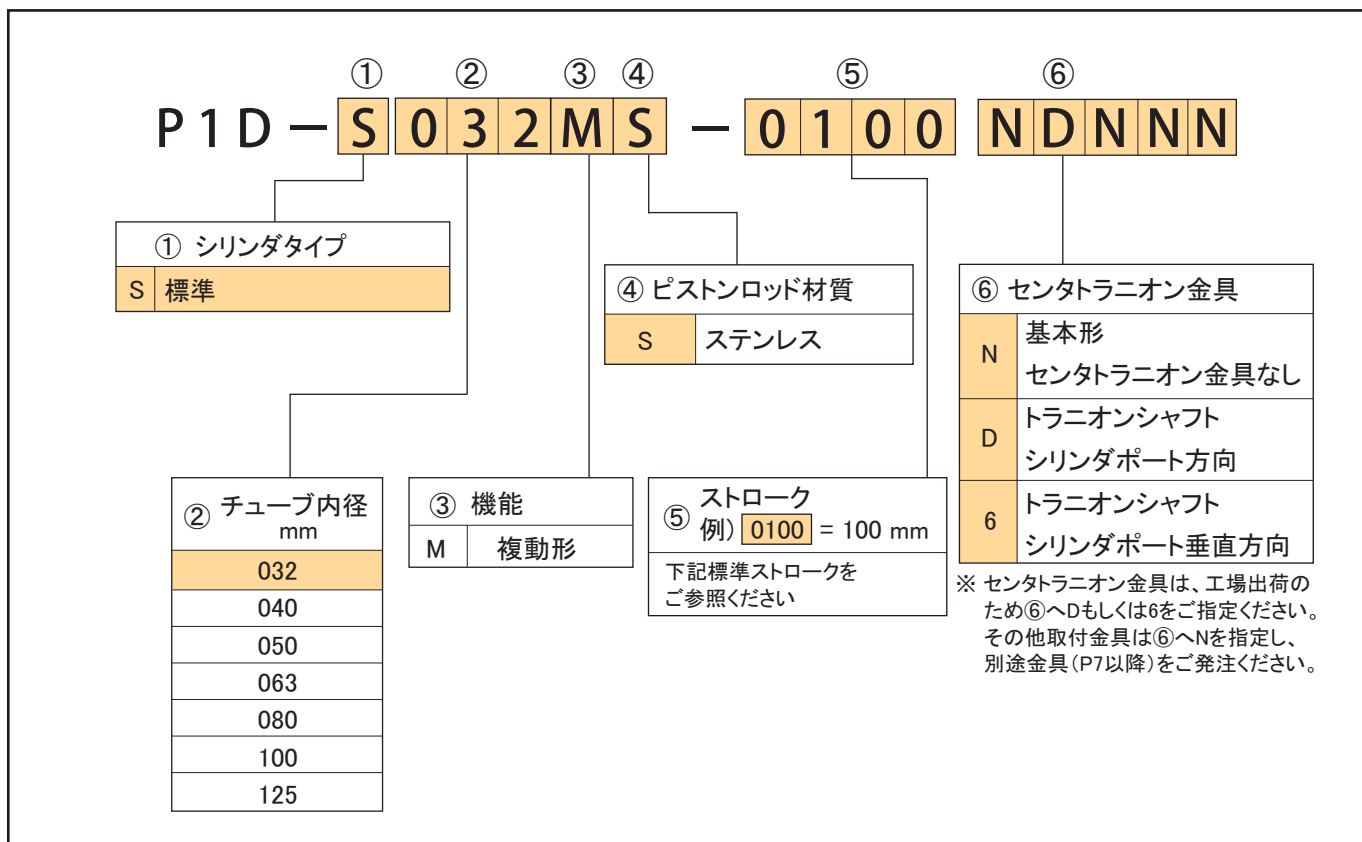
① ② ③ ④ ⑤ ⑥

P1D－S 0 3 2 M S －0 1 0 0 N D N N N

| ① シリンダタイプ | |
|---|---|
| S | 標準 |

| ④ ピストンロッド材質 | |
|---|---|
| S | ステンレス |

| ⑥ センタトラニオン金具 | |
|---|---|
| N | 基本形 センタトラニオン金具なし |
| D | トラニオンシャフト シリンダポート方向 |
| 6 | トラニオンシャフト シリンダポート垂直方向 |

※ センタトラニオン金具は、工場出荷のため⑥へDもしくは6をご指定ください。その他取付金具は⑥へNを指定し、別途金具（P7以降）をご発注ください。

| ② チューブ内径 mm |
|---|
| 032 |
| 040 |
| 050 |
| 063 |
| 080 |
| 100 |
| 125 |

| ③ 機能 | |
|---|---|
| M | 複動形 |

⑤ ストローク
例）0100 = 100 mm

下記標準ストロークをご参照ください